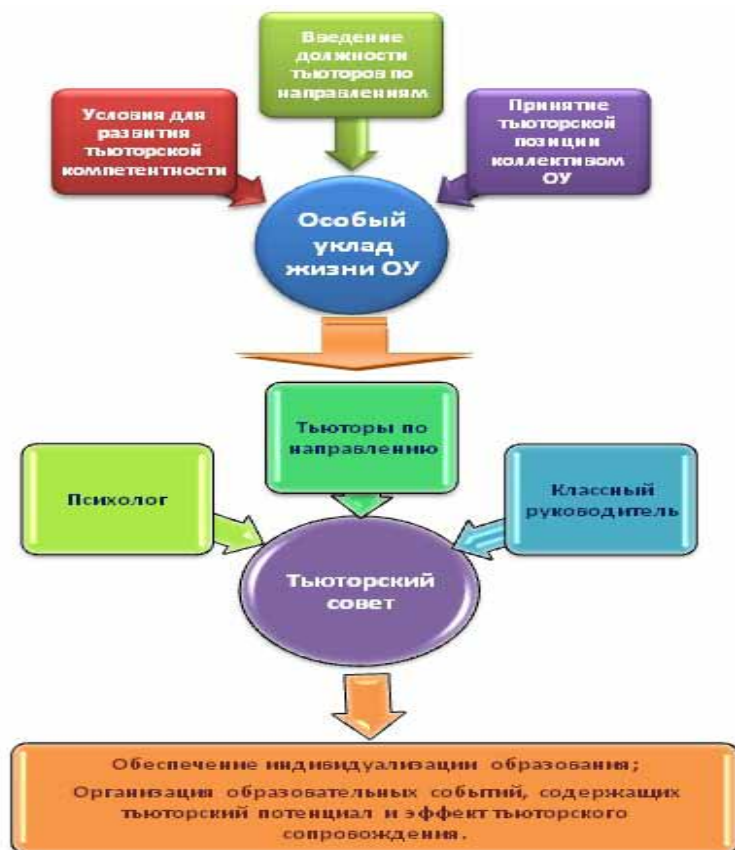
Введение должности тьюторов по направлениям

Условия для развития тьюторской компетентности

Принятие тьюторской позиции коллективом ОУ

Особый уклад жизни ОУ

Тьюторы по направлению

Психолог

Классный руководитель

Тьюторский совет

Обеспечение индивидуализации образования;

Организация образовательных событий, содержащих тьюторский потенциал и эффект тьюторского сопровождения.